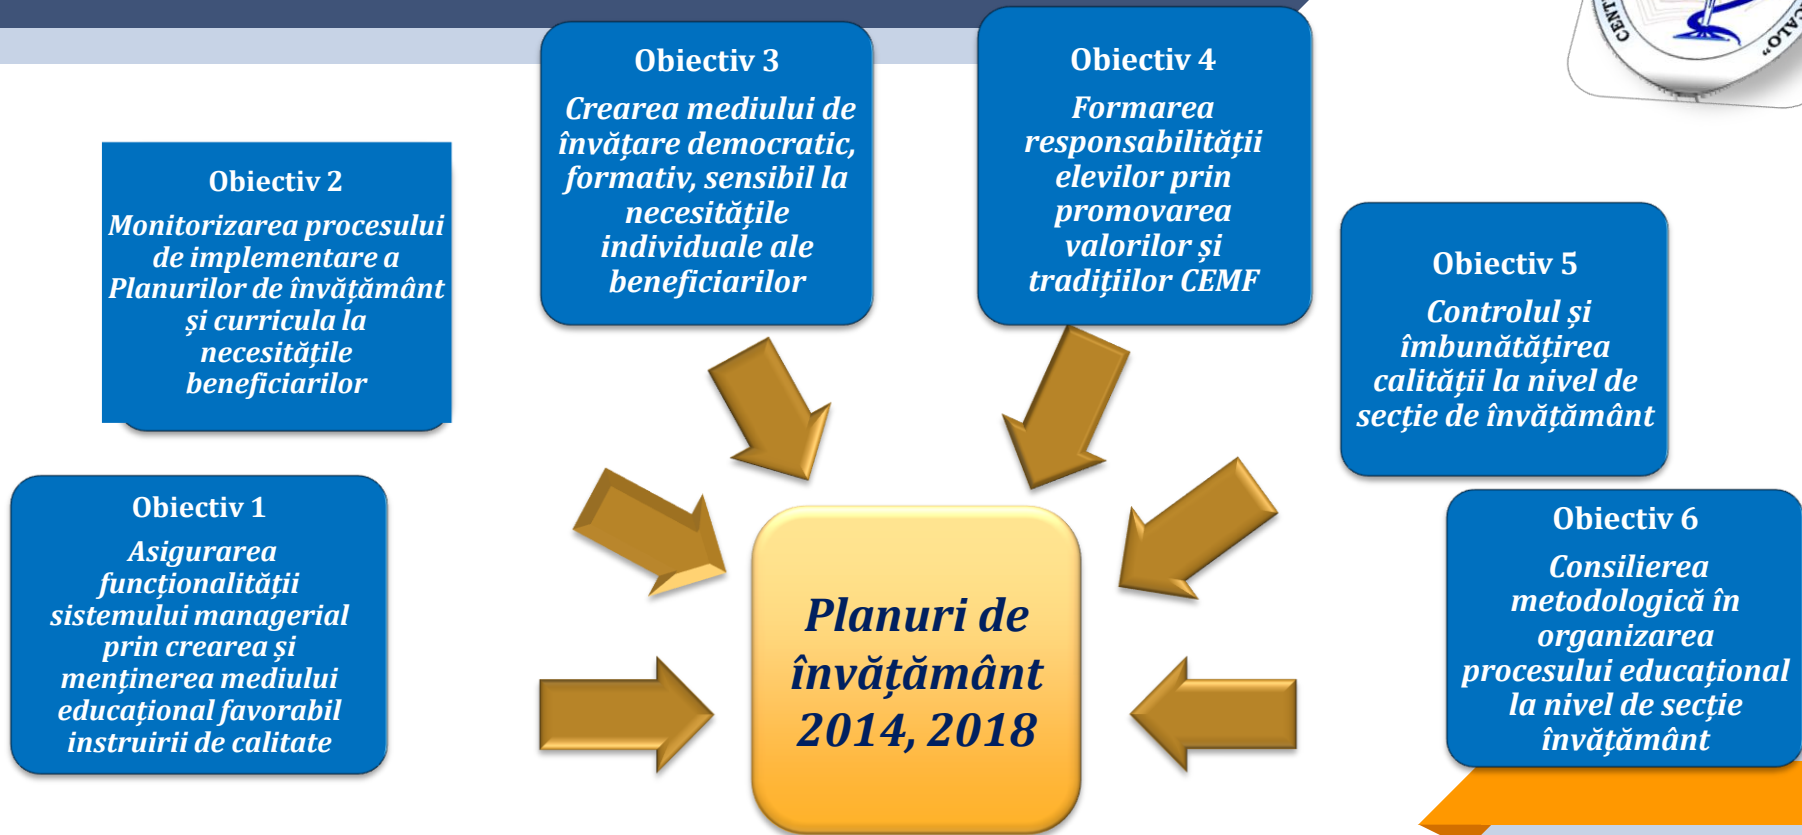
Obiectiv 3
Crearea mediului de învățare democratic, formativ, sensibil la necesitățile individuale ale beneficiarilor

Obiectiv 4
Formarea responsabilității elevilor prin promovarea valorilor și tradițiilor CEMF

Obiectiv 2
Monitorizarea procesului de implementare a Planurilor de învățământ și curricula la necesitățile beneficiarilor

Obiectiv 5
Controlul și îmbunătățirea calității la nivel de secție de învățământ

Obiectiv 1
Asigurarea funcționalității sistemului managerial prin crearea și menținerea mediului educațional favorabil instruirii de calitate

Obiectiv 6
Consilierea metodologică în organizarea procesului educațional la nivel de secție învățământ

Planuri de învățământ 2014, 2018